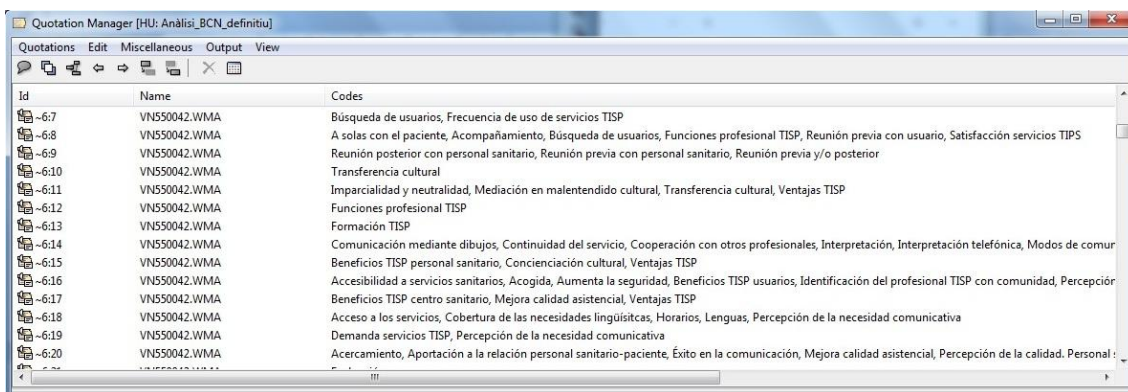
Quotation Manager [HU: Anàlisi_BCN_definitiu]

Quotations Edit Miscellaneous Output View

| Id | Name | Codes |
|---|---|---|
| ~6:7 | VN550042.WMA | Búsqueda de usuarios, Frecuencia de uso de servicios TISP |
| ~6:8 | VN550042.WMA | A solas con el paciente, Acompañamiento, Búsqueda de usuarios, Funciones profesional TISP, Reunión previa con usuario, Satisfacción servicios TIPS |
| ~6:9 | VN550042.WMA | Reunión posterior con personal sanitario, Reunión previa con personal sanitario, Reunión previa y/o posterior |
| ~6:10 | VN550042.WMA | Transferencia cultural |
| ~6:11 | VN550042.WMA | Imparcialidad y neutralidad, Mediación en malentendido cultural, Transferencia cultural, Ventajas TISP |
| ~6:12 | VN550042.WMA | Funciones profesional TISP |
| ~6:13 | VN550042.WMA | Formación TISP |
| ~6:14 | VN550042.WMA | Comunicación mediante dibujos, Continuidad del servicio, Cooperación con otros profesionales, Interpretación, Interpretación telefónica, Modos de comur |
| ~6:15 | VN550042.WMA | Beneficios TISP personal sanitario, Concienciación cultural, Ventajas TISP |
| ~6:16 | VN550042.WMA | Accesibilidad a servicios sanitarios, Acogida, Aumenta la seguridad, Beneficios TISP usuarios, Identificación del profesional TISP con comunidad, Percepciór |
| ~6:17 | VN550042.WMA | Beneficios TISP centro sanitario, Mejora calidad asistencial, Ventajas TISP |
| ~6:18 | VN550042.WMA | Acceso a los servicios, Cobertura de las necesidades lingüísitcas, Horarios, Lenguas, Percepción de la necesidad comunicativa |
| ~6:19 | VN550042.WMA | Demanda servicios TISP, Percepción de la necesidad comunicativa |
| ~6:20 | VN550042.WMA | Acercamiento, Aportación a la relación personal sanitario-paciente, Éxito en la comunicación, Mejora calidad asistencial, Percepción de la calidad. Personal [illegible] |
| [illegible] | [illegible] | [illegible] |